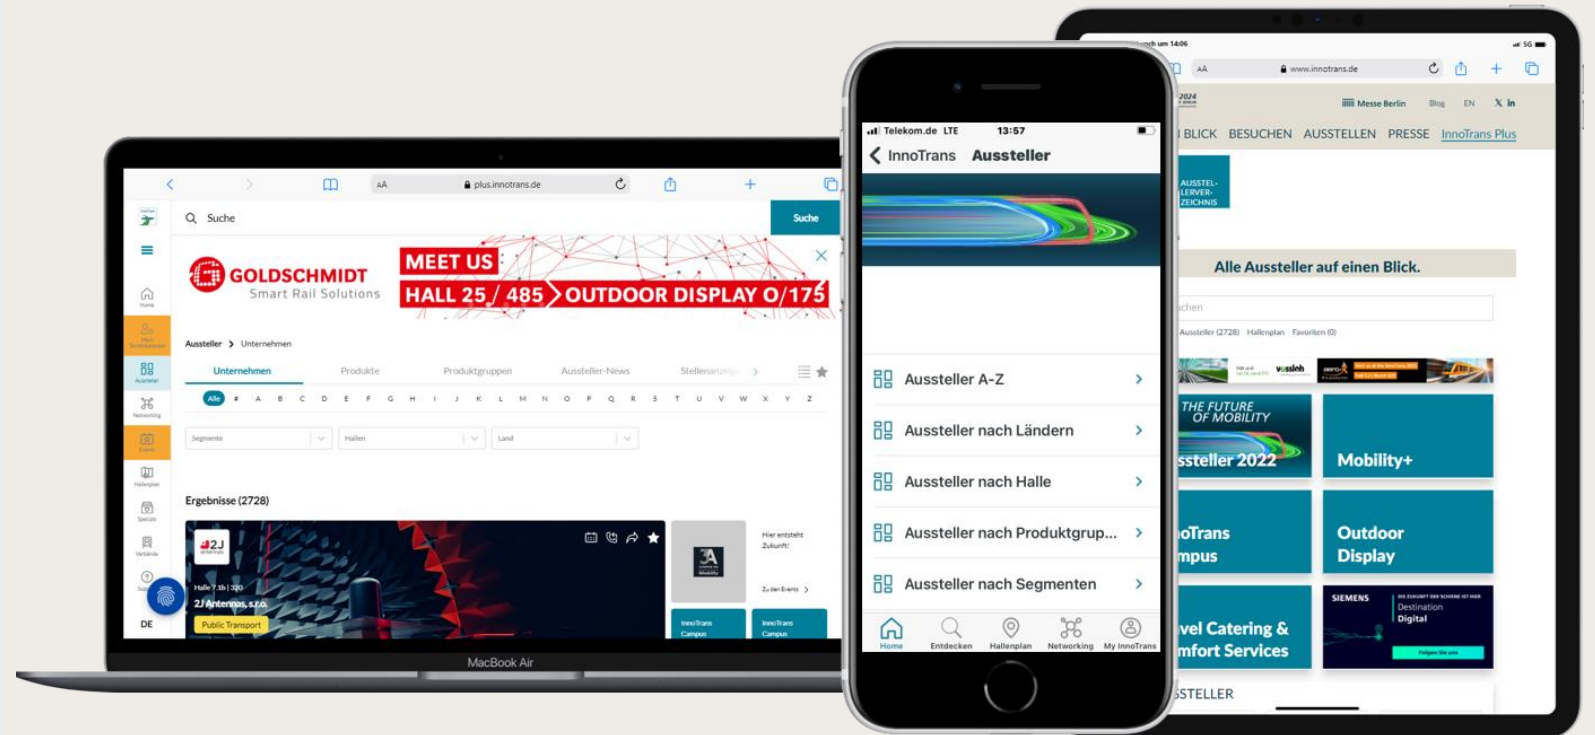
plus.innotrans.de

Suche

Suche

GOLDSCHMIDT
Smart Rail Solutions

MEET US
HALL 25 / 485 OUTDOOR DISPLAY O/175

Aussteller > Unternehmen

Unternehmen Produkte Produktgruppen Aussteller-News Stellenanzeigen

Alle # A B C D E F G H I J K L M N O P Q R S T U V W X Y Z

Segmente Hallen Land

Ergebnisse (2728)

2J
Halle 7.1b | 320
2J Antennas, s.r.o.
Public Transport

Hier entsteht Zukunft!
Zu den Events >

InnoTrans Campus
InnoTrans Campus

Home
Aussteller
Networking
Events
Hallenplan
Specials
Verbände
DE

MacBook Air

Telekom.de LTE 13:57
< InnoTrans Aussteller

Aussteller A-Z >
Aussteller nach Ländern >
Aussteller nach Halle >
Aussteller nach Produktgrup... >
Aussteller nach Segmenten >

Home Entdecken Hallenplan Networking My InnoTrans

www.innotrans.de
Messe Berlin Blog EN
BLICK BESUCHEN AUSSTELLEN PRESSE InnoTrans Plus

AUSSTEL-LERVER-ZEICHNIS

Alle Aussteller auf einen Blick.

chen
Aussteller (2728) Hallenplan Favoriten (0)

vossloh

THE FUTURE OF MOBILITY
ssteller 2022

Mobility+

oTrans mpus

Outdoor Display

vel Catering & mfort Services

SIEMENS
Destination Digital

SSTELLER